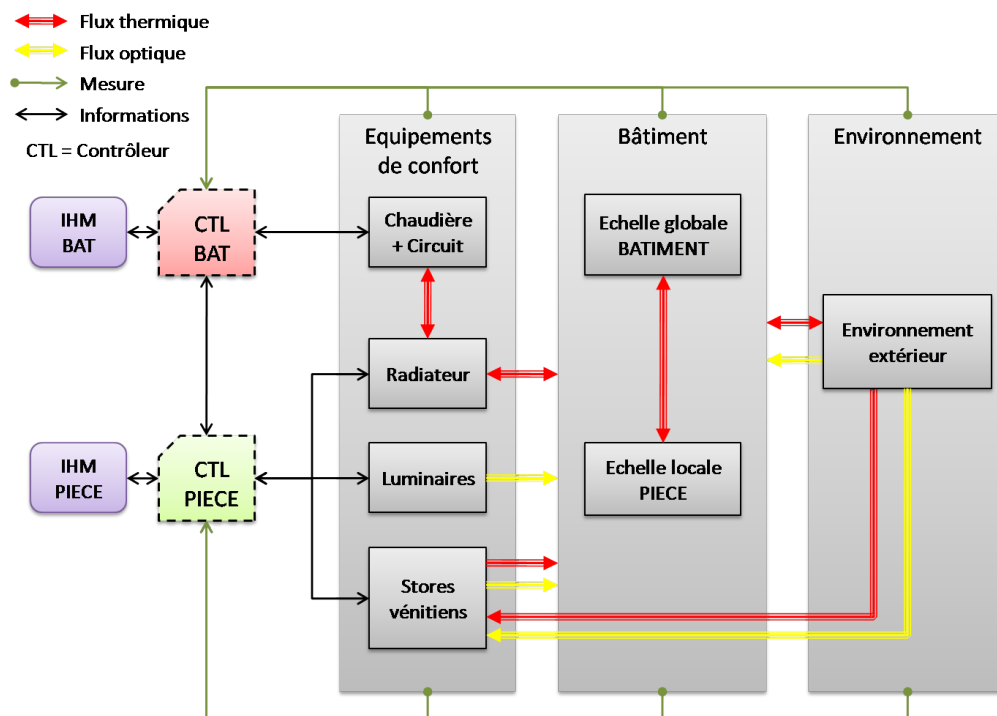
Flux thermique
Flux optique
Mesure
Informations
CTL = Contrôleur

IHM BAT

CTL BAT

IHM PIECE

CTL PIECE

Equipements de confort

Chaudière + Circuit

Radiateur

Luminaires

Stores vénitiens

Bâtiment

Echelle globale BATIMENT

Echelle locale PIECE

Environnement

Environnement extérieur